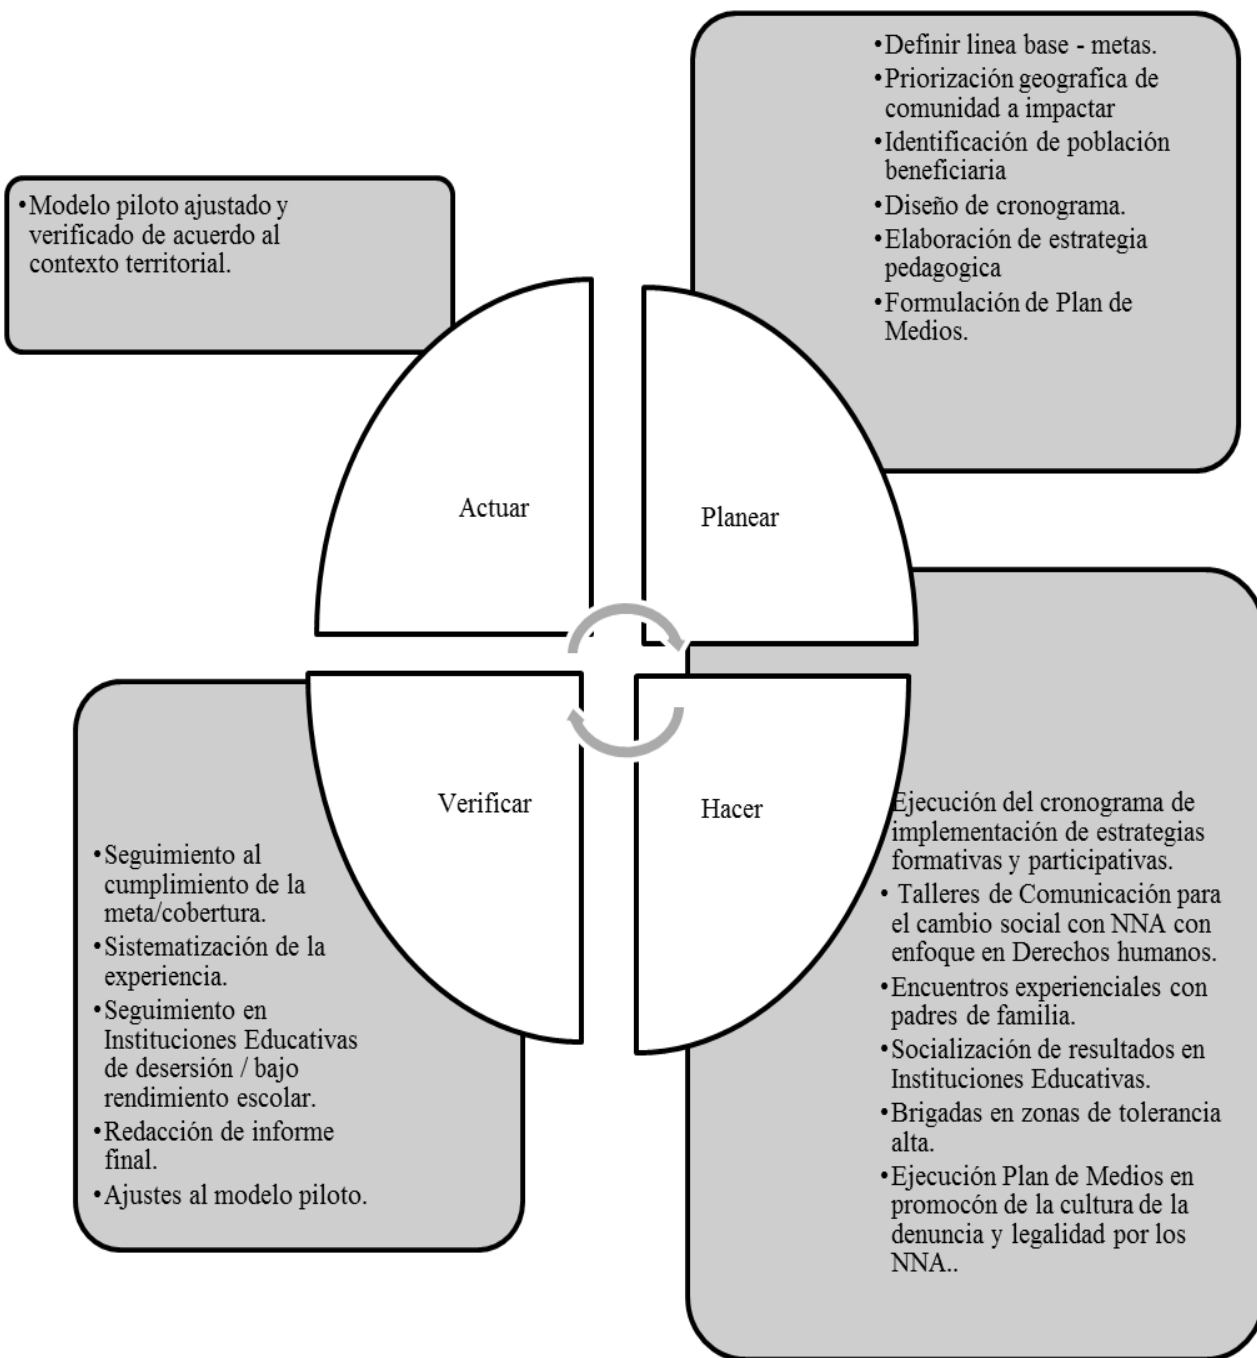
•Definir linea base - metas.
•Priorización geografica de comunidad a impactar
•Identificación de población beneficiaria
•Diseño de cronograma.
•Elaboración de estrategia pedagogica
•Formulación de Plan de Medios.

•Modelo piloto ajustado y verificado de acuerdo al contexto territorial.

Actuar

Planear

Verificar

Hacer

•Seguimiento al cumplimiento de la meta/cobertura.
•Sistematización de la experiencia.
•Seguimiento en Instituciones Educativas de deserción / bajo rendimiento escolar.
•Redacción de informe final.
•Ajustes al modelo piloto.

Ejecución del cronograma de implementación de estrategias formativas y participativas.
• Talleres de Comunicación para el cambio social con NNA con enfoque en Derechos humanos.
•Encuentros experienciales con padres de familia.
•Socialización de resultados en Instituciones Educativas.
•Brigadas en zonas de tolerancia alta.
•Ejecución Plan de Medios en promocón de la cultura de la denuncia y legalidad por los NNA..